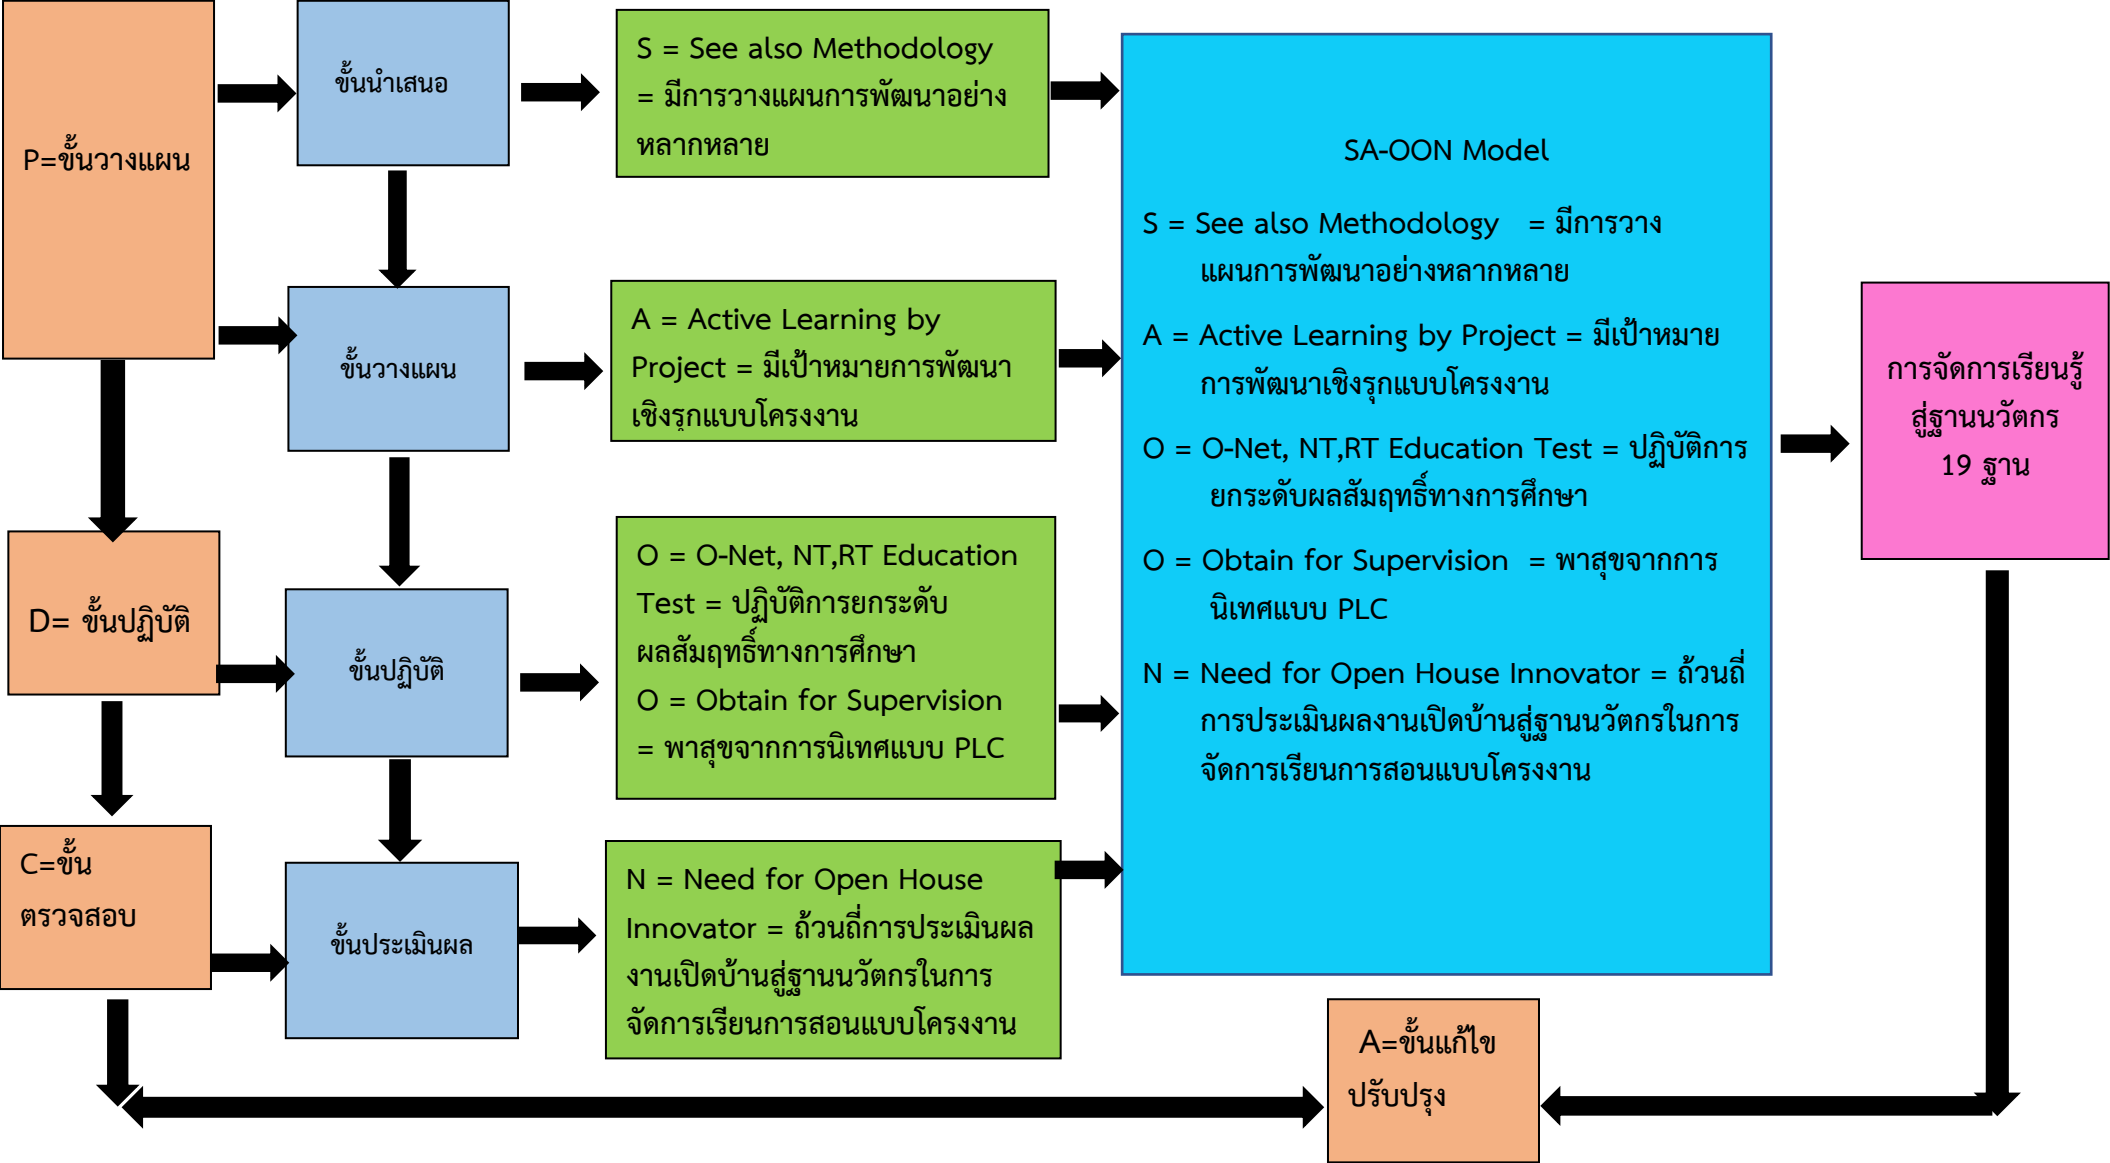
P=ขั้นวางแผน

ขั้นนำเสนอ

S = See also Methodology = มีการวางแผนการพัฒนาอย่างหลากหลาย

ขั้นวางแผน

A = Active Learning by Project = มีเป้าหมายการพัฒนาเชิงรุกแบบโครงงาน

D= ขั้นปฏิบัติ

ขั้นปฏิบัติ

O = O-Net, NT,RT Education Test = ปฏิบัติการยกระดับผลสัมฤทธิ์ทางการศึกษา
O = Obtain for Supervision = พาสุขจากการนิเทศแบบ PLC

C=ขั้นตรวจสอบ

ขั้นประเมินผล

N = Need for Open House Innovator = ถ้วนถี่การประเมินผลงานเปิดบ้านสู่ฐานนวัตกรในการจัดการเรียนการสอนแบบโครงงาน

SA-OON Model

S = See also Methodology = มีการวางแผนการพัฒนาอย่างหลากหลาย

A = Active Learning by Project = มีเป้าหมายการพัฒนาเชิงรุกแบบโครงงาน

O = O-Net, NT,RT Education Test = ปฏิบัติการยกระดับผลสัมฤทธิ์ทางการศึกษา

O = Obtain for Supervision = พาสุขจากการนิเทศแบบ PLC

N = Need for Open House Innovator = ถ้วนถี่การประเมินผลงานเปิดบ้านสู่ฐานนวัตกรในการจัดการเรียนการสอนแบบโครงงาน

การจัดการเรียนรู้สู่ฐานนวัตกร 19 ฐาน

A=ขั้นแก้ไขปรับปรุง